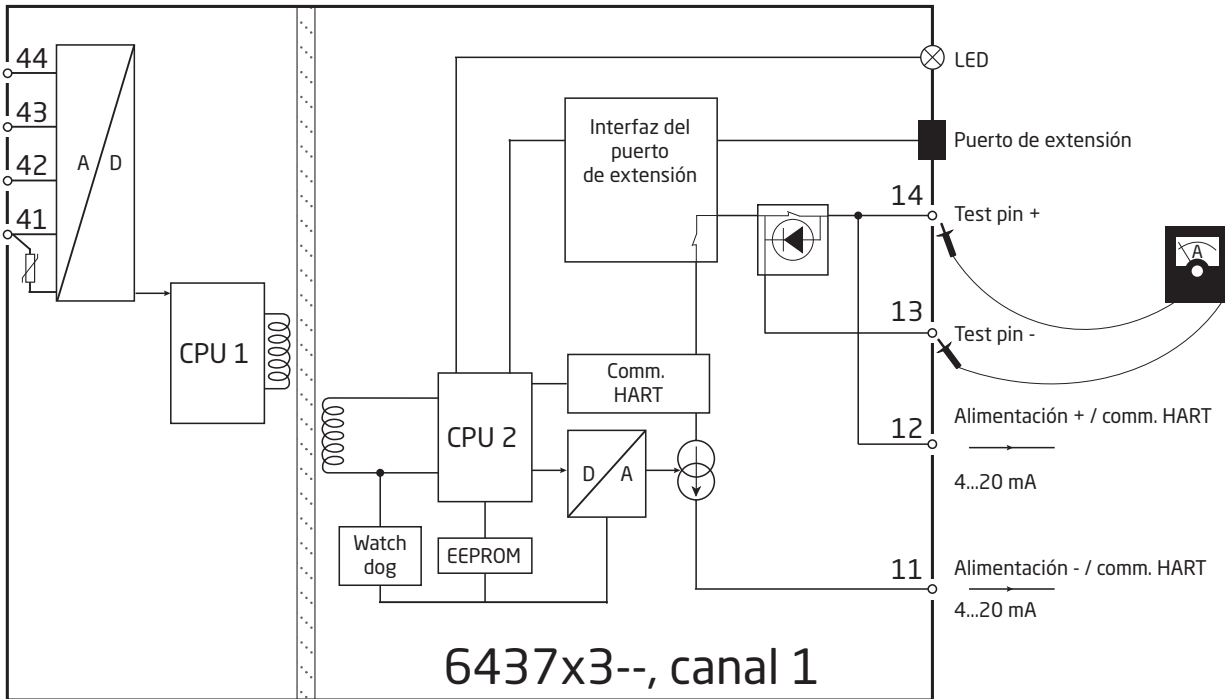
44
43
42
41
A
D
CPU 1
LED
Interfaz del puerto de extensión
Puerto de extensión
14
Test pin +
A
13
Test pin -
Comm. HART
CPU 2
D
A
12
Alimentación + / comm. HART
4...20 mA
Watch dog
EEPROM
11
Alimentación - / comm. HART
4...20 mA
6437x3--, canal 1